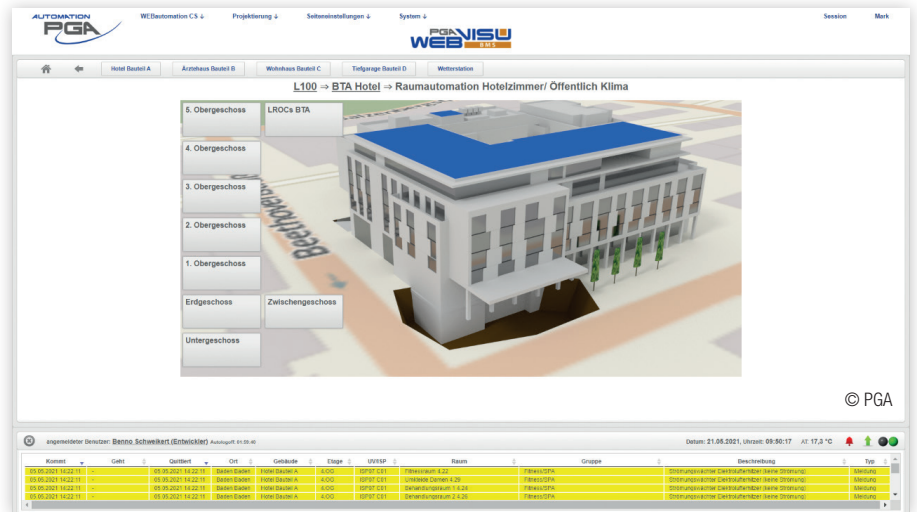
AUTOMATION PGA

WEBautomation CS ↓ Projektierung ↓ Seiteneinstellungen ↓ System ↓

PGA WEBVISU BMS

Session Mark

Hotel Bauteil A | Ärztehaus Bauteil B | Wohnhaus Bauteil C | Tiefgarage Bauteil D | Wetterstation

L100 → BTA Hotel → Raumautomation Hotelzimmer/ Öffentlich Klima

5. Obergeschoss
LROCs BTA
4. Obergeschoss
3. Obergeschoss
2. Obergeschoss
1. Obergeschoss
Erdgeschoss
Zwischengeschoss
Untergeschoss

Beethoven

© PGA

angemeldeter Benutzer: Benno Schweikert (Entwickler) Autologoff: 01:59:46

Datum: 21.06.2021, Uhrzeit: 09:50:17 AT: 17,3 °C

| Kommt | Geht | Quittiert | Ort | Gebäude | Etage | UV/ISP | Raum | Gruppe | Beschreibung | Typ |
|---|---|---|---|---|---|---|---|---|---|---|
| 05.05.2021 14:22:11 | -- | 05.05.2021 14:22:11 | Baden Baden | Hotel Bauteil A | 4.OG | ISP57 CS1 | Fitnessraum 4.22 | Fitness/SPA | Strömungswächter Elektrolufterhitzer (keine Strömung) | Meldung |
| 05.05.2021 14:22:11 | -- | 05.05.2021 14:22:11 | Baden Baden | Hotel Bauteil A | 4.OG | ISP57 CS1 | Umkleide Damen 4.29 | Fitness/SPA | Strömungswächter Elektrolufterhitzer (keine Strömung) | Meldung |
| 05.05.2021 14:22:11 | -- | 05.05.2021 14:22:11 | Baden Baden | Hotel Bauteil A | 4.OG | ISP57 CS1 | Behandlungsraum 1 4.24 | Fitness/SPA | Strömungswächter Elektrolufterhitzer (keine Strömung) | Meldung |
| 05.05.2021 14:22:11 | -- | 05.05.2021 14:22:11 | Baden Baden | Hotel Bauteil A | 4.OG | ISP57 CS1 | Behandlungsraum 2 4.26 | Fitness/SPA | Strömungswächter Elektrolufterhitzer (keine Strömung) | Meldung |